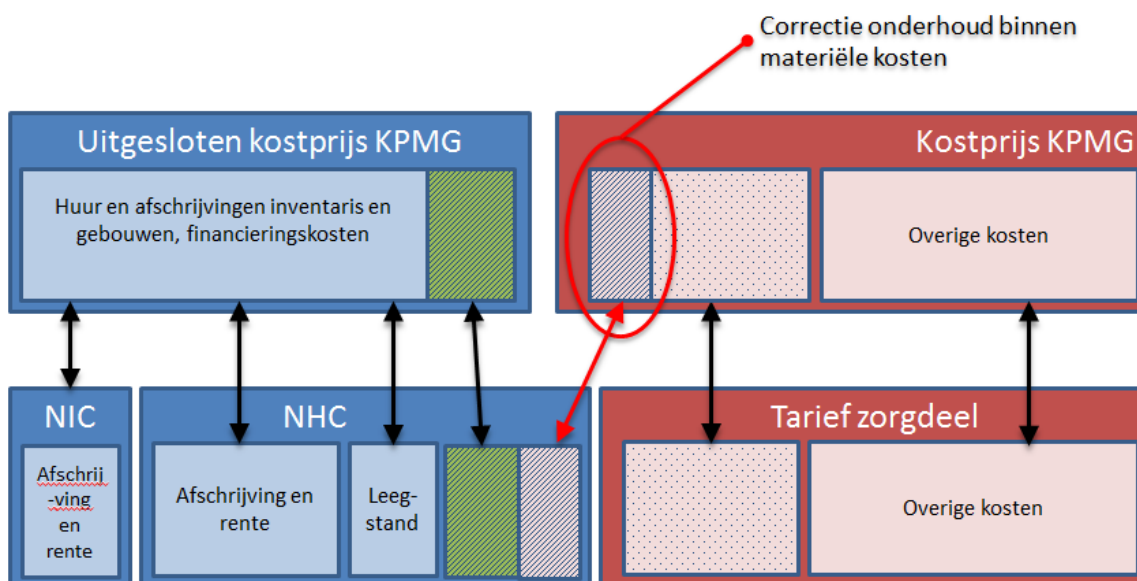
Correctie onderhoud binnen materiële kosten

Uitgesloten kostprijs KPMG

Huur en afschrijvingen inventaris en gebouwen, financieringskosten

Kostprijs KPMG

Overige kosten

NIC

Afschrij-ving en rente

NHC

Afschrijving en rente

Leeg-stand

Tarief zorgdeel

Overige kosten